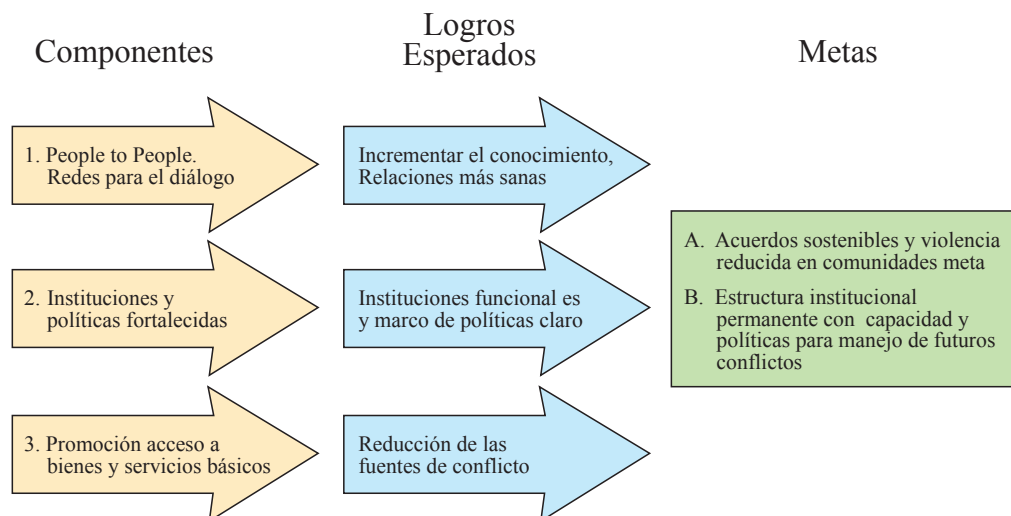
Componentes

Logros Esperados

Metas

1. People to People. Redes para el diálogo

Incrementar el conocimiento, Relaciones más sanas

A. Acuerdos sostenibles y violencia reducida en comunidades meta

B. Estructura institucional permanente con capacidad y políticas para manejo de futuros conflictos

2. Instituciones y políticas fortalecidas

Instituciones funcional es y marco de políticas claro

3. Promoción acceso a bienes y servicios básicos

Reducción de las fuentes de conflicto